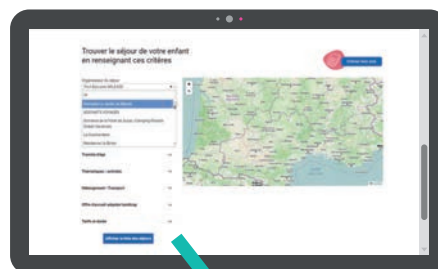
Trouver le séjour de votre enfant en renseignant ces critères

Organisateur du séjour

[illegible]

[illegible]

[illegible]

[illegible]

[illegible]

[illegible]

Tranche d'âge

Thématiques / activités

Hébergement / Transport

Offre d'accueil adaptée handicap

Tarifs et durée

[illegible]

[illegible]